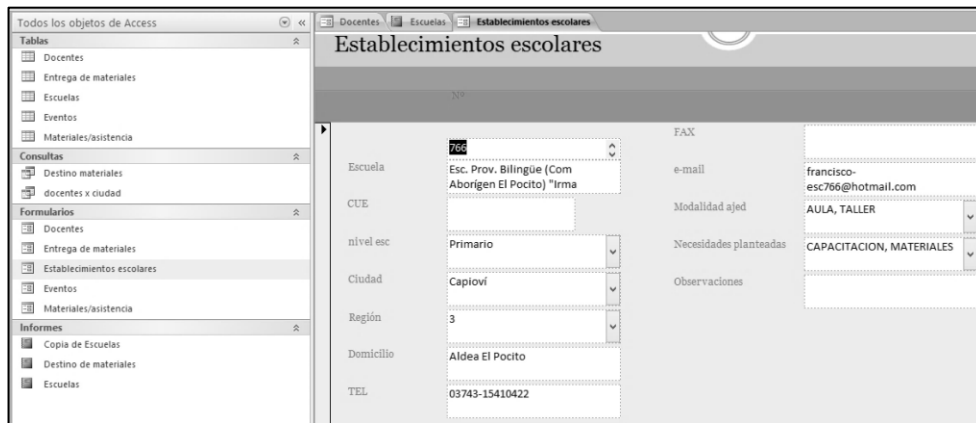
Todos los objetos de Access

Tablas
Docentes
Entrega de materiales
Escuelas
Eventos
Materiales/asistencia

Consultas
Destino materiales
docentes x ciudad

Formularios
Docentes
Entrega de materiales
Establecimientos escolares
Eventos
Materiales/asistencia

Informes
Copia de Escuelas
Destino de materiales
Escuelas

Docentes | Escuelas | Establecimientos escolares

Establecimientos escolares

Nº

766

Escuela: Esc. Prov. Bilingüe (Com Aborigen El Pocito) "Irma

CUE

nivel esc: Primario

Ciudad: Capioví

Región: 3

Domicilio: Aldea El Pocito

TEL: 03743-15410422

FAX

e-mail: francisco-esc766@hotmail.com

Modalidad ajed: AULA, TALLER

Necesidades planteadas: CAPACITACION, MATERIALES

Observaciones